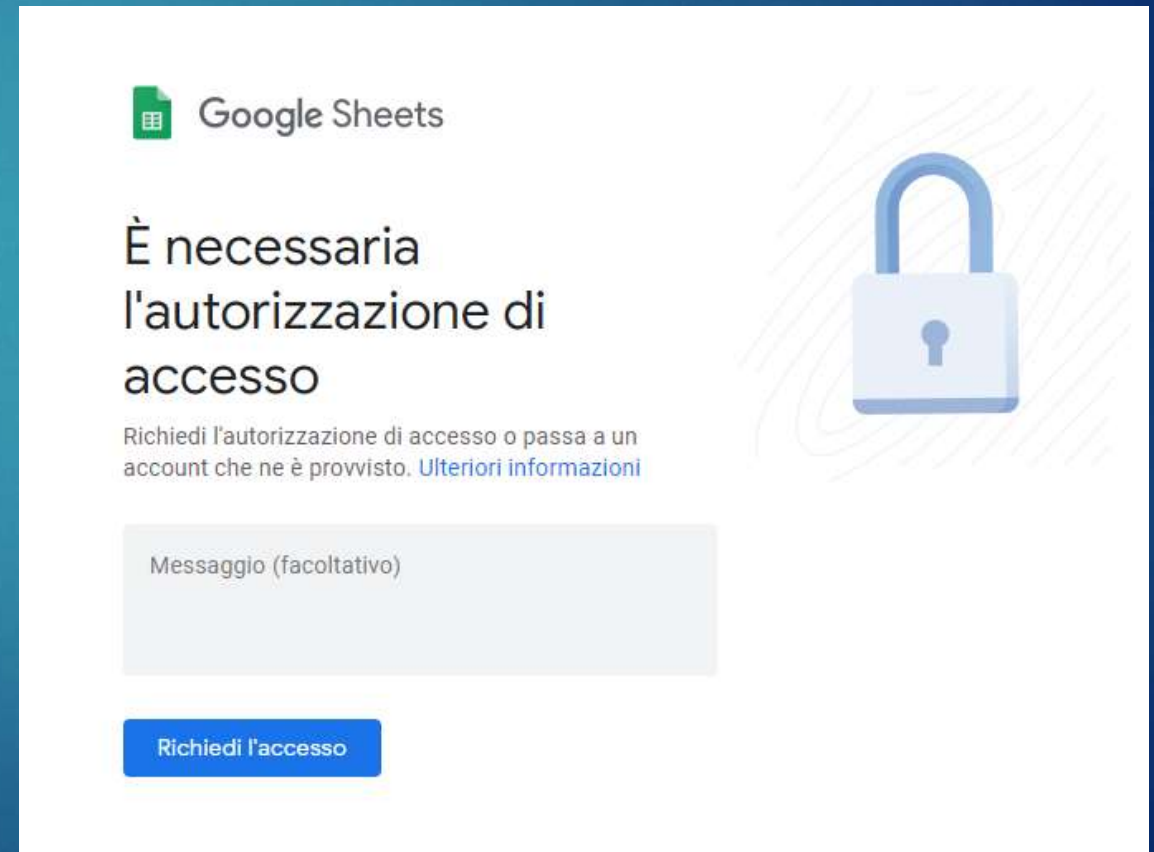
Google Sheets

È necessaria l'autorizzazione di accesso

Richiedi l'autorizzazione di accesso o passa a un account che ne è provvisto. Ulteriori informazioni

Messaggio (facoltativo)

Richiedi l'accesso